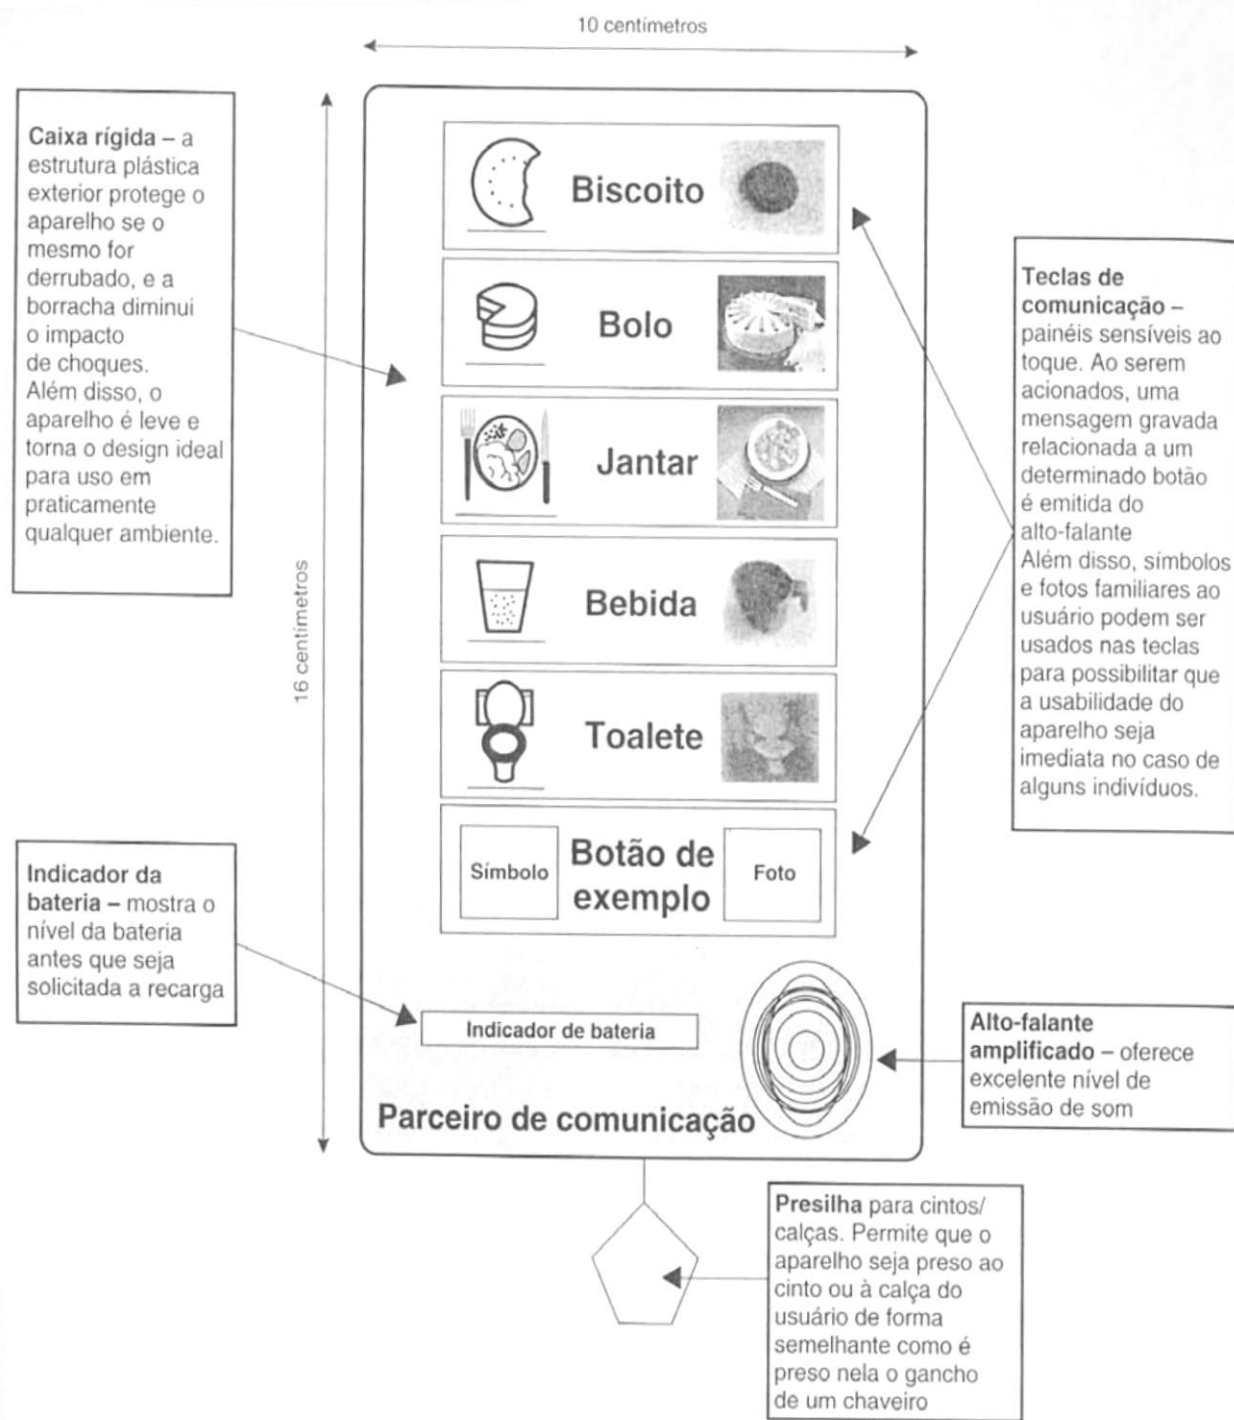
10 centímetros

Caixa rígida – a estrutura plástica exterior protege o aparelho se o mesmo for derrubado, e a borracha diminui o impacto de choques. Além disso, o aparelho é leve e torna o design ideal para uso em praticamente qualquer ambiente.

16 centímetros

Biscoito

Bolo

Jantar

Bebida

Toalete

Símbolo

Botão de exemplo

Foto

Teclas de comunicação – painéis sensíveis ao toque. Ao serem acionados, uma mensagem gravada relacionada a um determinado botão é emitida do alto-falante
Além disso, símbolos e fotos familiares ao usuário podem ser usados nas teclas para possibilitar que a usabilidade do aparelho seja imediata no caso de alguns indivíduos.

Indicador da bateria – mostra o nível da bateria antes que seja solicitada a recarga

Indicador de bateria

Alto-falante amplificado – oferece excelente nível de emissão de som

Parceiro de comunicação

Presilha para cintos/ calças. Permite que o aparelho seja preso ao cinto ou à calça do usuário de forma semelhante como é preso nela o gancho de um chaveiro